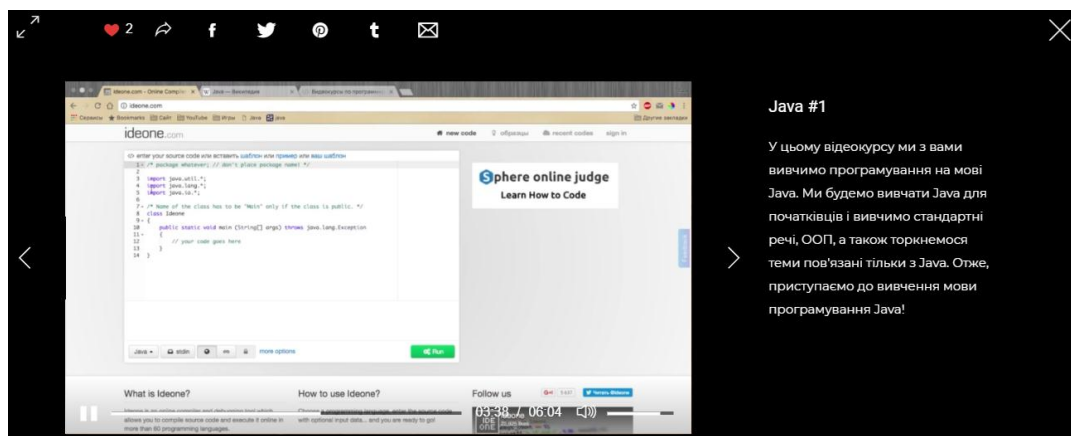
2

ideone.com

ideone.com

new code
образцы
recent codes
sign in

enter your source code или вставить шаблон или пример или ваш шаблон

1 /* package whatever; // don't place package name! */
2
3 import java.util.*;
4 import java.lang.*;
5 import java.io.*;
6
7 /* Name of the class has to be "Main" only if the class is public. */
8 class Ideone
9 {
10 public static void main (String[] args) throws java.lang.Exception
11 {
12 // your code goes here
13 }
14 }

Sphere online judge
Learn How to Code

Java
stdin
more options
Run

What is Ideone?
How to use Ideone?
Follow us

03:38 / 06:04

Java #1

У цьому відеокурсу ми з вами вивчимо програмування на мові Java. Ми будемо вивчати Java для початківців і вивчимо стандартні речі, ООП, а також торкнемося теми пов'язані тільки з Java. Отже, приступаємо до вивчення мови програмування Java!